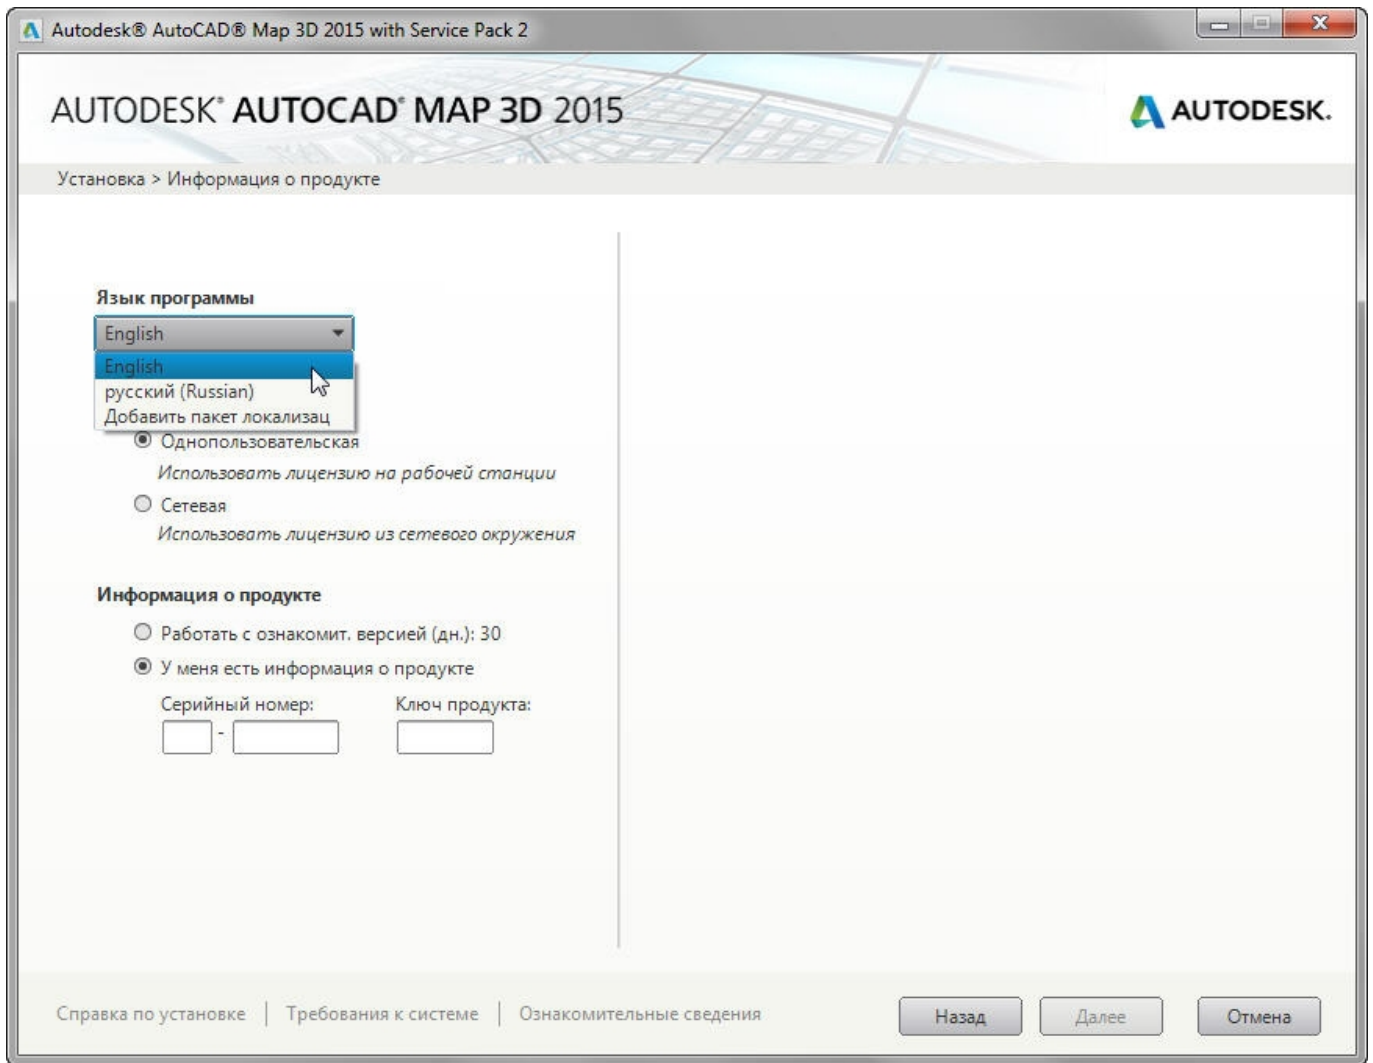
Autodesk® AutoCAD® Map 3D 2015 with Service Pack 2

AUTODESK® AUTOCAD® MAP 3D 2015

AUTODESK.

Установка > Информация о продукте

Язык программы

English

English
русский (Russian)
Добавить пакет локализац

Однопользовательская
Использовать лицензию на рабочей станции

Сетевая
Использовать лицензию из сетевого окружения

Информация о продукте

Работать с ознакомит. версией (дн.): 30

У меня есть информация о продукте

Серийный номер: -

Ключ продукта:

Справка по установке | Требования к системе | Ознакомительные сведения

Назад

Далее

Отмена